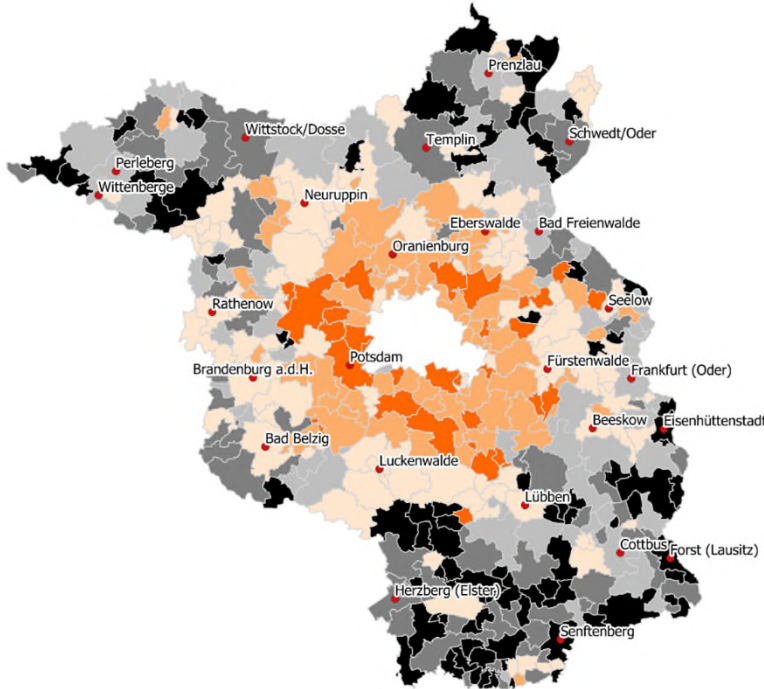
Prenzlau
Wittstock/Dosse
Templin
Schwedt/Oder
Perleberg
Wittenberge
Neuruppin
Eberswalde
Bad Freienwalde
Oranienburg
Rathenow
Seelow
Potsdam
Fürstenwalde
Brandenburg a.d.H.
Frankfurt (Oder)
Beeskow
Eisenhüttenstadt
Bad Belzig
Luckenwalde
Lübben
Cottbus
Forst (Lausitz)
Herzberg (Elster)
Senftenberg